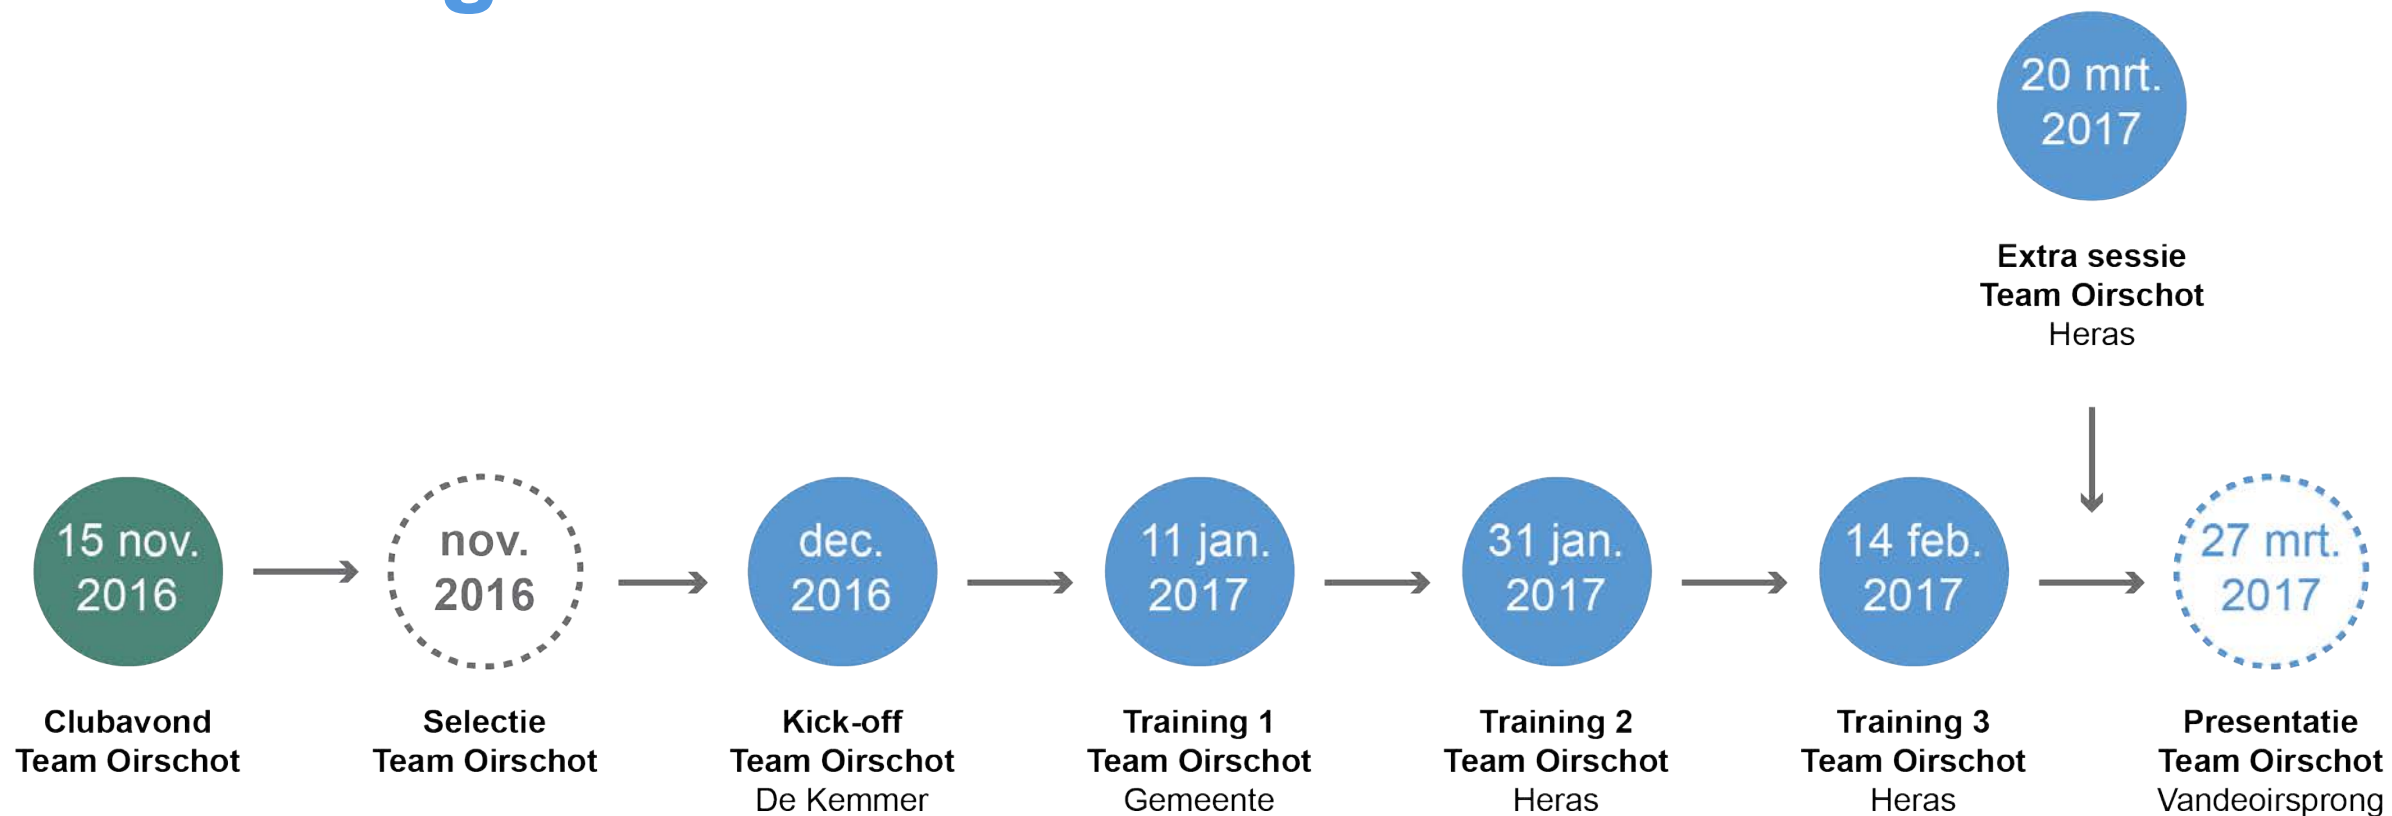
20 mrt. 2017

Extra sessie
Team Oirschot
Heras

15 nov. 2016

Clubavond
Team Oirschot

nov. 2016

Selectie
Team Oirschot

dec. 2016

Kick-off
Team Oirschot
De Kemmer

11 jan. 2017

Training 1
Team Oirschot
Gemeente

31 jan. 2017

Training 2
Team Oirschot
Heras

14 feb. 2017

Training 3
Team Oirschot
Heras

27 mrt. 2017

Presentatie
Team Oirschot
Vandeoirsprong